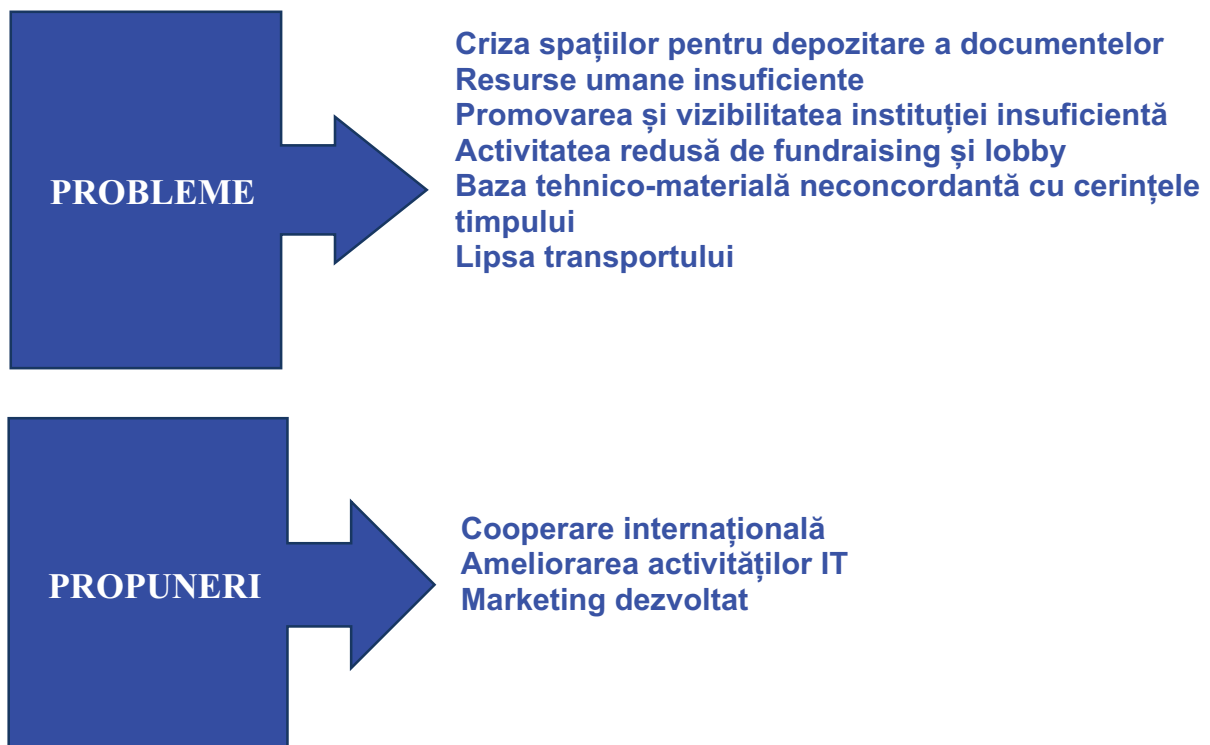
PROBLEME

Criza spațiilor pentru depozitare a documentelor
Resurse umane insuficiente
Promovarea și vizibilitatea instituției insuficientă
Activitatea redusă de fundraising și lobby
Baza tehnico-materială neconcordantă cu cerințele timpului
Lipsa transportului

PROPUNERI

Cooperare internațională
Ameliorarea activităților IT
Marketing dezvoltat